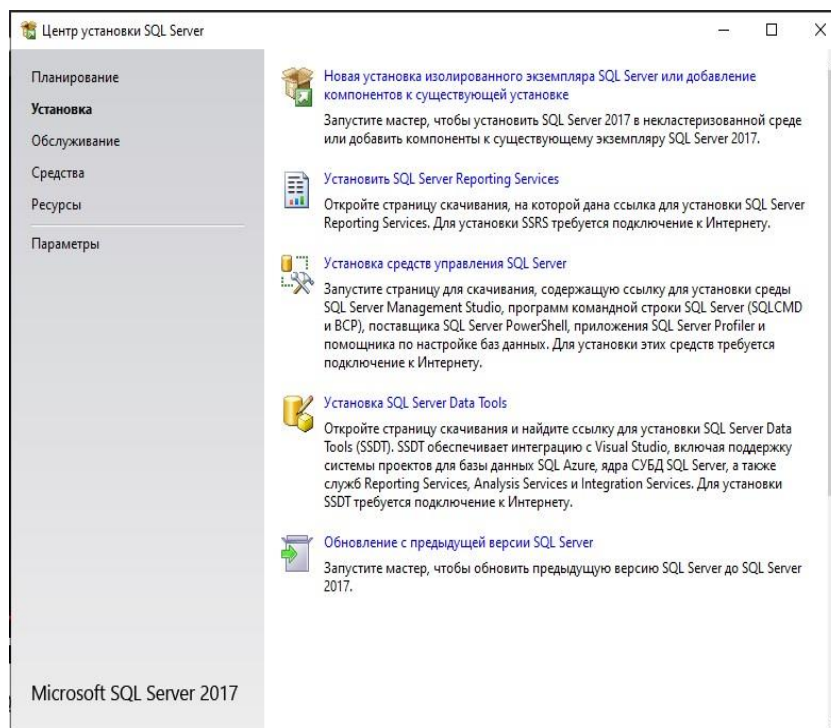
Центр установки SQL Server

Планирование
Установка
Обслуживание
Средства
Ресурсы
Параметры

Новая установка изолированного экземпляра SQL Server или добавление компонентов к существующей установке
Запустите мастер, чтобы установить SQL Server 2017 в некластеризованной среде или добавить компоненты к существующему экземпляру SQL Server 2017.

Установить SQL Server Reporting Services
Откройте страницу скачивания, на которой дана ссылка для установки SQL Server Reporting Services. Для установки SSRS требуется подключение к Интернету.

Установка средств управления SQL Server
Запустите страницу для скачивания, содержащую ссылку для установки среды SQL Server Management Studio, программ командной строки SQL Server (SQLCMD и BCP), поставщика SQL Server PowerShell, приложения SQL Server Profiler и помощника по настройке баз данных. Для установки этих средств требуется подключение к Интернету.

Установка SQL Server Data Tools
Откройте страницу скачивания и найдите ссылку для установки SQL Server Data Tools (SSDT). SSDT обеспечивает интеграцию с Visual Studio, включая поддержку системы проектов для базы данных SQL Azure, ядра СУБД SQL Server, а также служб Reporting Services, Analysis Services и Integration Services. Для установки SSDT требуется подключение к Интернету.

Обновление с предыдущей версии SQL Server
Запустите мастер, чтобы обновить предыдущую версию SQL Server до SQL Server 2017.

Microsoft SQL Server 2017